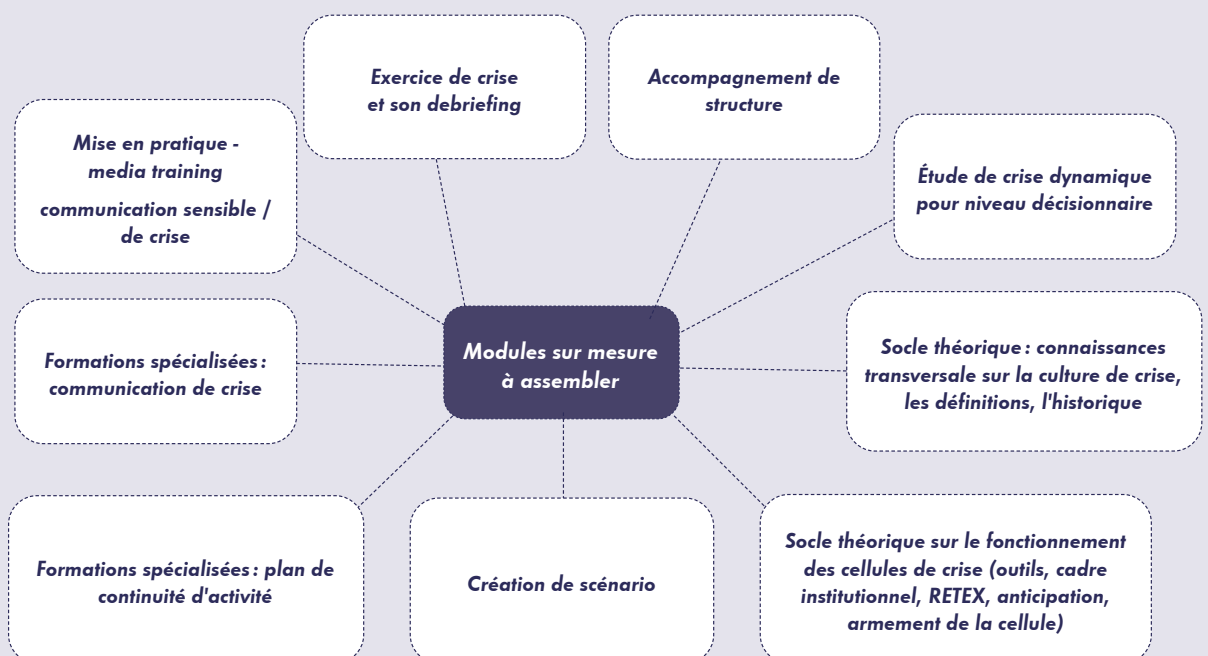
Modules sur mesure à assembler

Exercice de crise et son debriefing

Accompagnement de structure

Mise en pratique - media training

communication sensible / de crise

Étude de crise dynamique pour niveau décisionnaire

Formations spécialisées : communication de crise

Socle théorique : connaissances transversale sur la culture de crise, les définitions, l'historique

Formations spécialisées : plan de continuité d'activité

Création de scénario

Socle théorique sur le fonctionnement des cellules de crise (outils, cadre institutionnel, RETEX, anticipation, armement de la cellule)